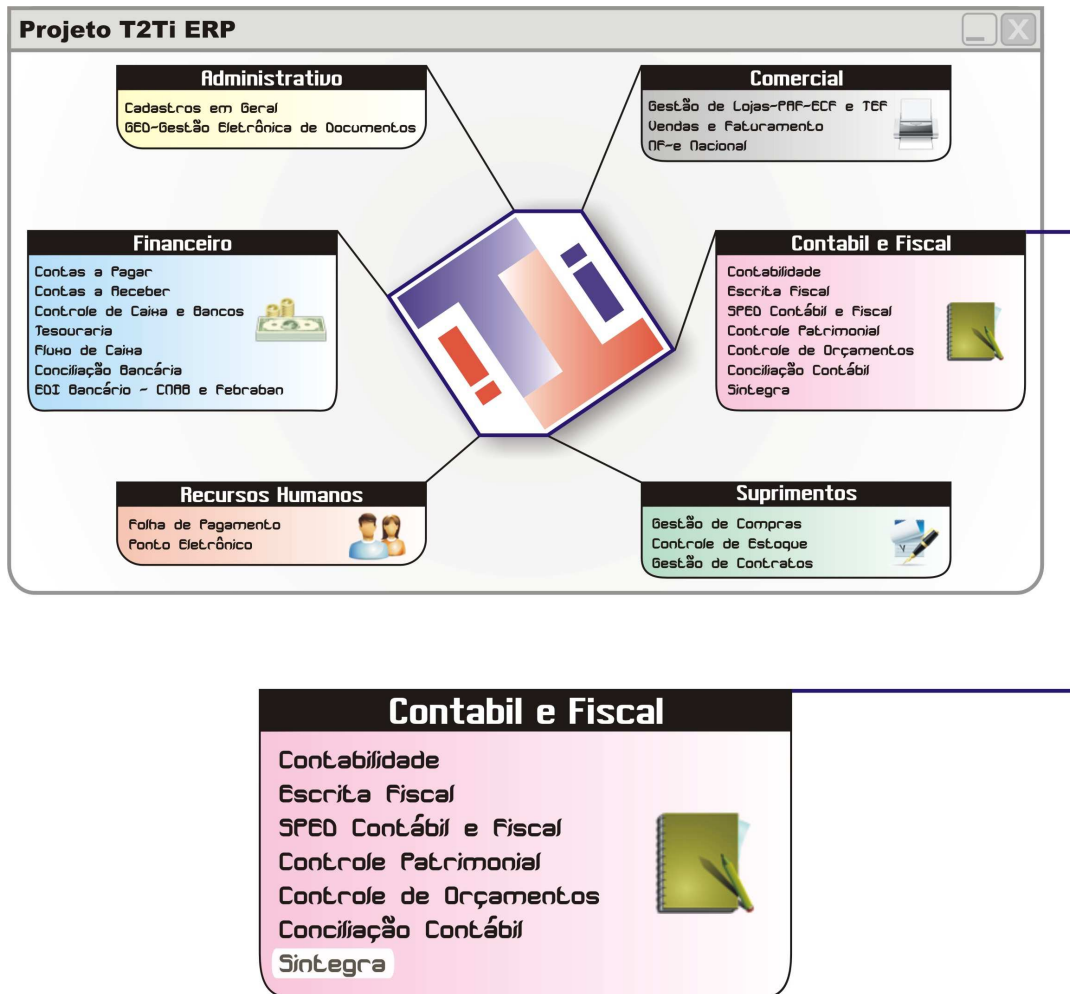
Projeto T2Ti ERP

Administrativo
Cadastros em Geral
GED-Gestão Eletrônica de Documentos

Comercial
Gestão de Lojas-PAF-ECF e TEF
Vendas e Faturamento
NF-e Nacional

Financeiro
Contas a Pagar
Contas a Receber
Controle de Caixa e Bancos
Tesouraria
Fluxo de Caixa
Conciliação Bancária
EDI Bancário - CNAB e Febraban

T2Ti

Contabil e Fiscal
Contabilidade
Escrita Fiscal
SPED Contábil e Fiscal
Controle Patrimonial
Controle de Orçamentos
Conciliação Contábil
Sintegra

Recursos Humanos
Folha de Pagamento
Ponto Eletrônico

Suprimentos
Gestão de Compras
Controle de Estoque
Gestão de Contratos

Contabil e Fiscal
Contabilidade
Escrita Fiscal
SPED Contábil e Fiscal
Controle Patrimonial
Controle de Orçamentos
Conciliação Contábil
Sintegra